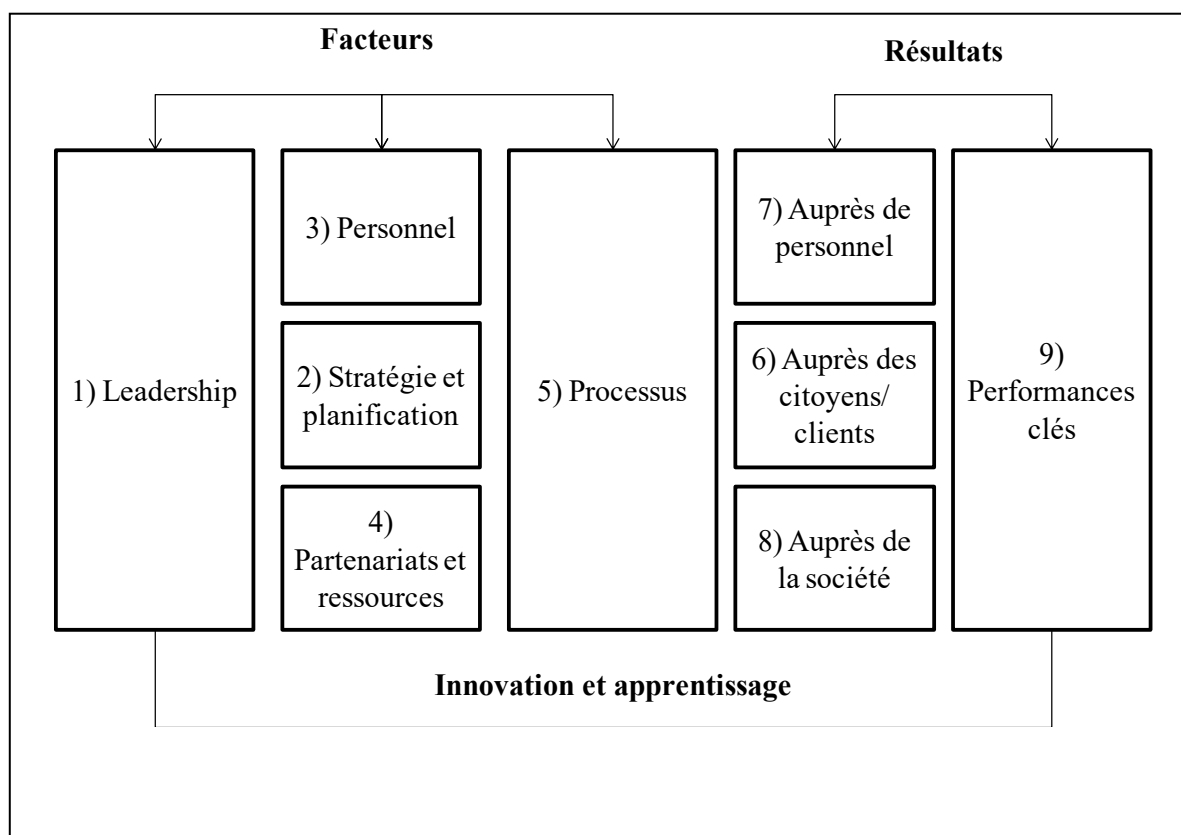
Facteurs

Résultats

1) Leadership

3) Personnel

2) Stratégie et planification

4) Partenariats et ressources

5) Processus

7) Auprès de personnel

6) Auprès des citoyens/ clients

8) Auprès de la société

9) Performances clés

Innovation et apprentissage